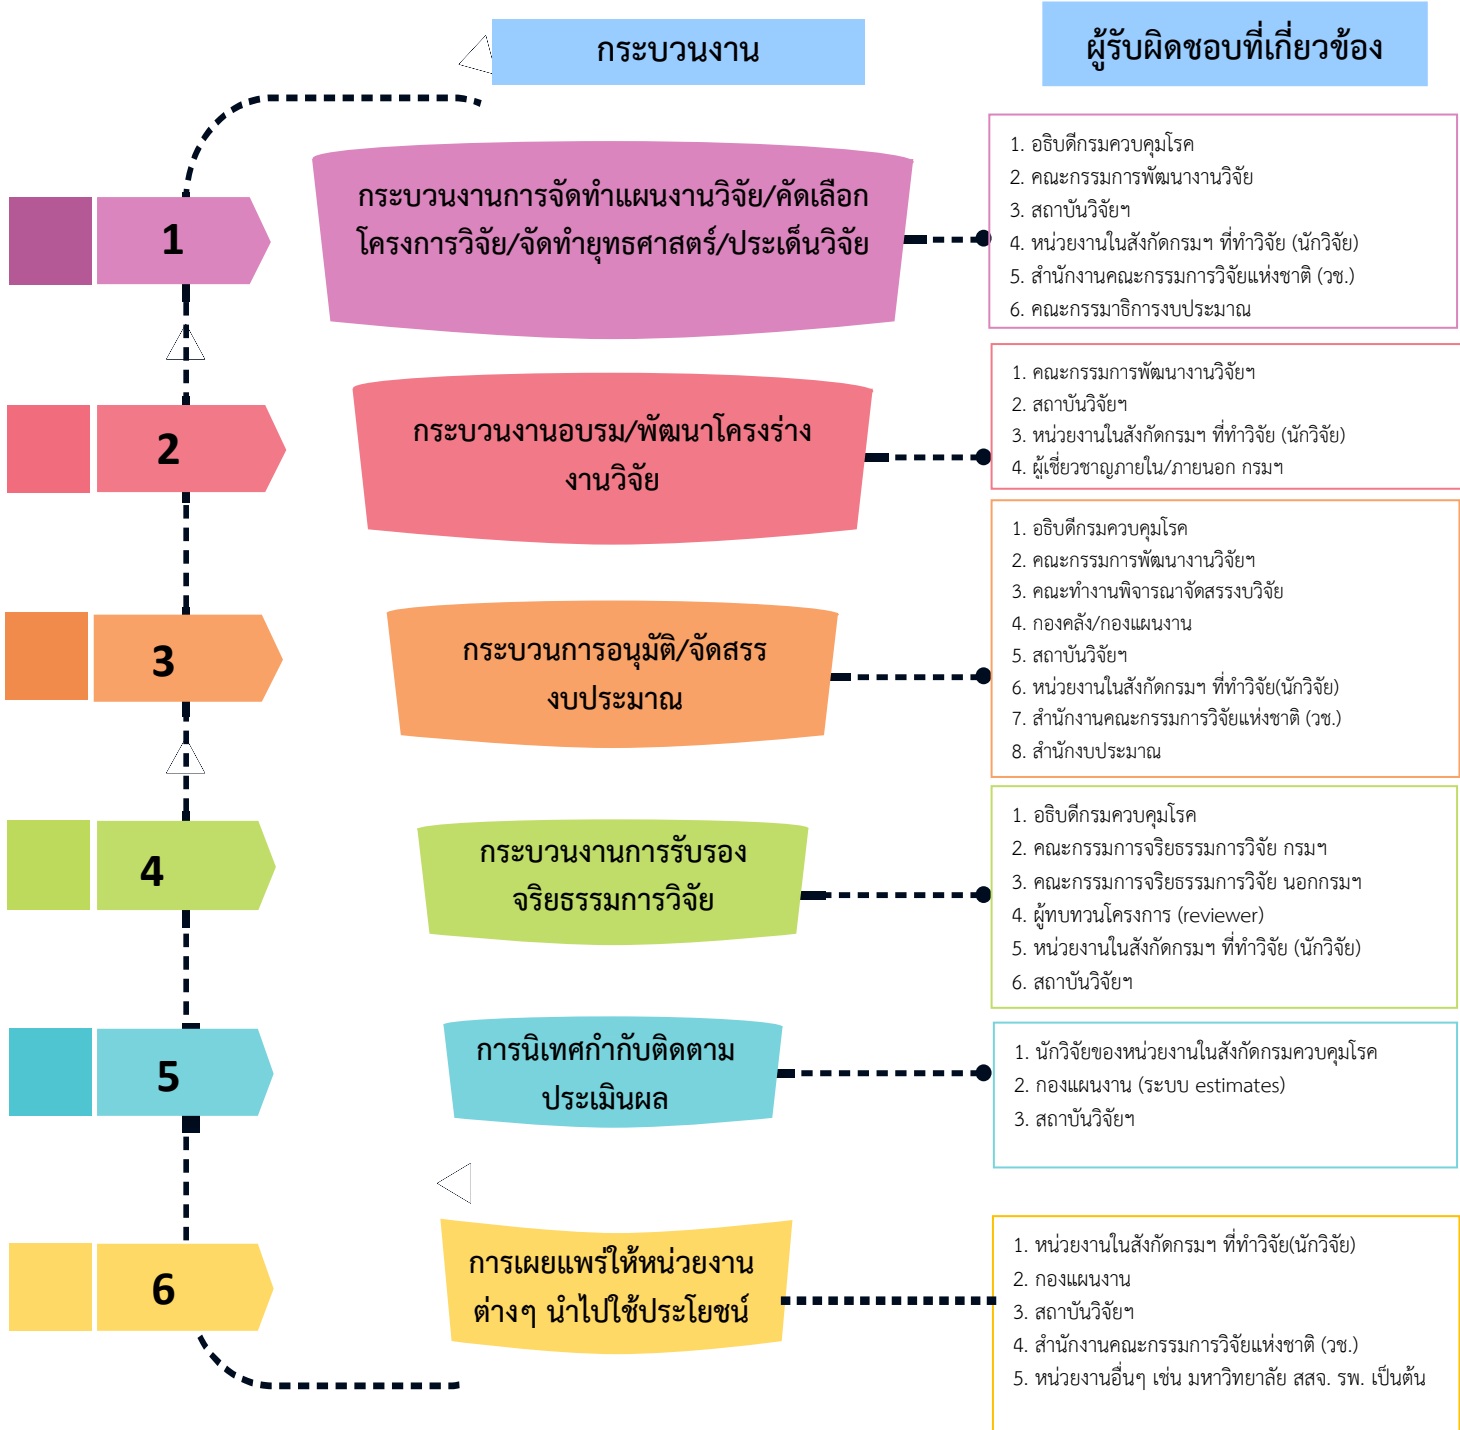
กระบวนงาน

ผู้รับผิดชอบที่เกี่ยวข้อง

1

กระบวนงานการจัดทำแผนงานวิจัย/คัดเลือกโครงการวิจัย/จัดทำยุทธศาสตร์/ประเด็นวิจัย

1. อธิบดีกรมควบคุมโรค
2. คณะกรรมการพัฒนางานวิจัย
3. สถาบันวิจัยฯ
4. หน่วยงานในสังกัดกรมฯ ที่ทำวิจัย (นักวิจัย)
5. สำนักงานคณะกรรมการวิจัยแห่งชาติ (วช.)
6. คณะกรรมาธิการงบประมาณ

2

กระบวนงานอบรม/พัฒนาโครงร่างงานวิจัย

1. คณะกรรมการพัฒนางานวิจัยฯ
2. สถาบันวิจัยฯ
3. หน่วยงานในสังกัดกรมฯ ที่ทำวิจัย (นักวิจัย)
4. ผู้เชี่ยวชาญภายใน/ภายนอก กรมฯ

3

กระบวนการอนุมัติ/จัดสรรงบประมาณ

1. อธิบดีกรมควบคุมโรค
2. คณะกรรมการพัฒนางานวิจัยฯ
3. คณะทำงานพิจารณาจัดสรรงบวิจัย
4. กองคลัง/กองแผนงาน
5. สถาบันวิจัยฯ
6. หน่วยงานในสังกัดกรมฯ ที่ทำวิจัย(นักวิจัย)
7. สำนักงานคณะกรรมการวิจัยแห่งชาติ (วช.)
8. สำนักงบประมาณ

4

กระบวนงานการรับรองจริยธรรมการวิจัย

1. อธิบดีกรมควบคุมโรค
2. คณะกรรมการจริยธรรมการวิจัย กรมฯ
3. คณะกรรมการจริยธรรมการวิจัย นอกกรมฯ
4. ผู้ทบทวนโครงการ (reviewer)
5. หน่วยงานในสังกัดกรมฯ ที่ทำวิจัย (นักวิจัย)
6. สถาบันวิจัยฯ

5

การนิเทศกำกับติดตามประเมินผล

1. นักวิจัยของหน่วยงานในสังกัดกรมควบคุมโรค
2. กองแผนงาน (ระบบ estimates)
3. สถาบันวิจัยฯ

6

การเผยแพร่ให้หน่วยงานต่างๆ นำไปใช้ประโยชน์

1. หน่วยงานในสังกัดกรมฯ ที่ทำวิจัย(นักวิจัย)
2. กองแผนงาน
3. สถาบันวิจัยฯ
4. สำนักงานคณะกรรมการวิจัยแห่งชาติ (วช.)
5. หน่วยงานอื่นๆ เช่น มหาวิทยาลัย สสจ. รพ. เป็นต้น